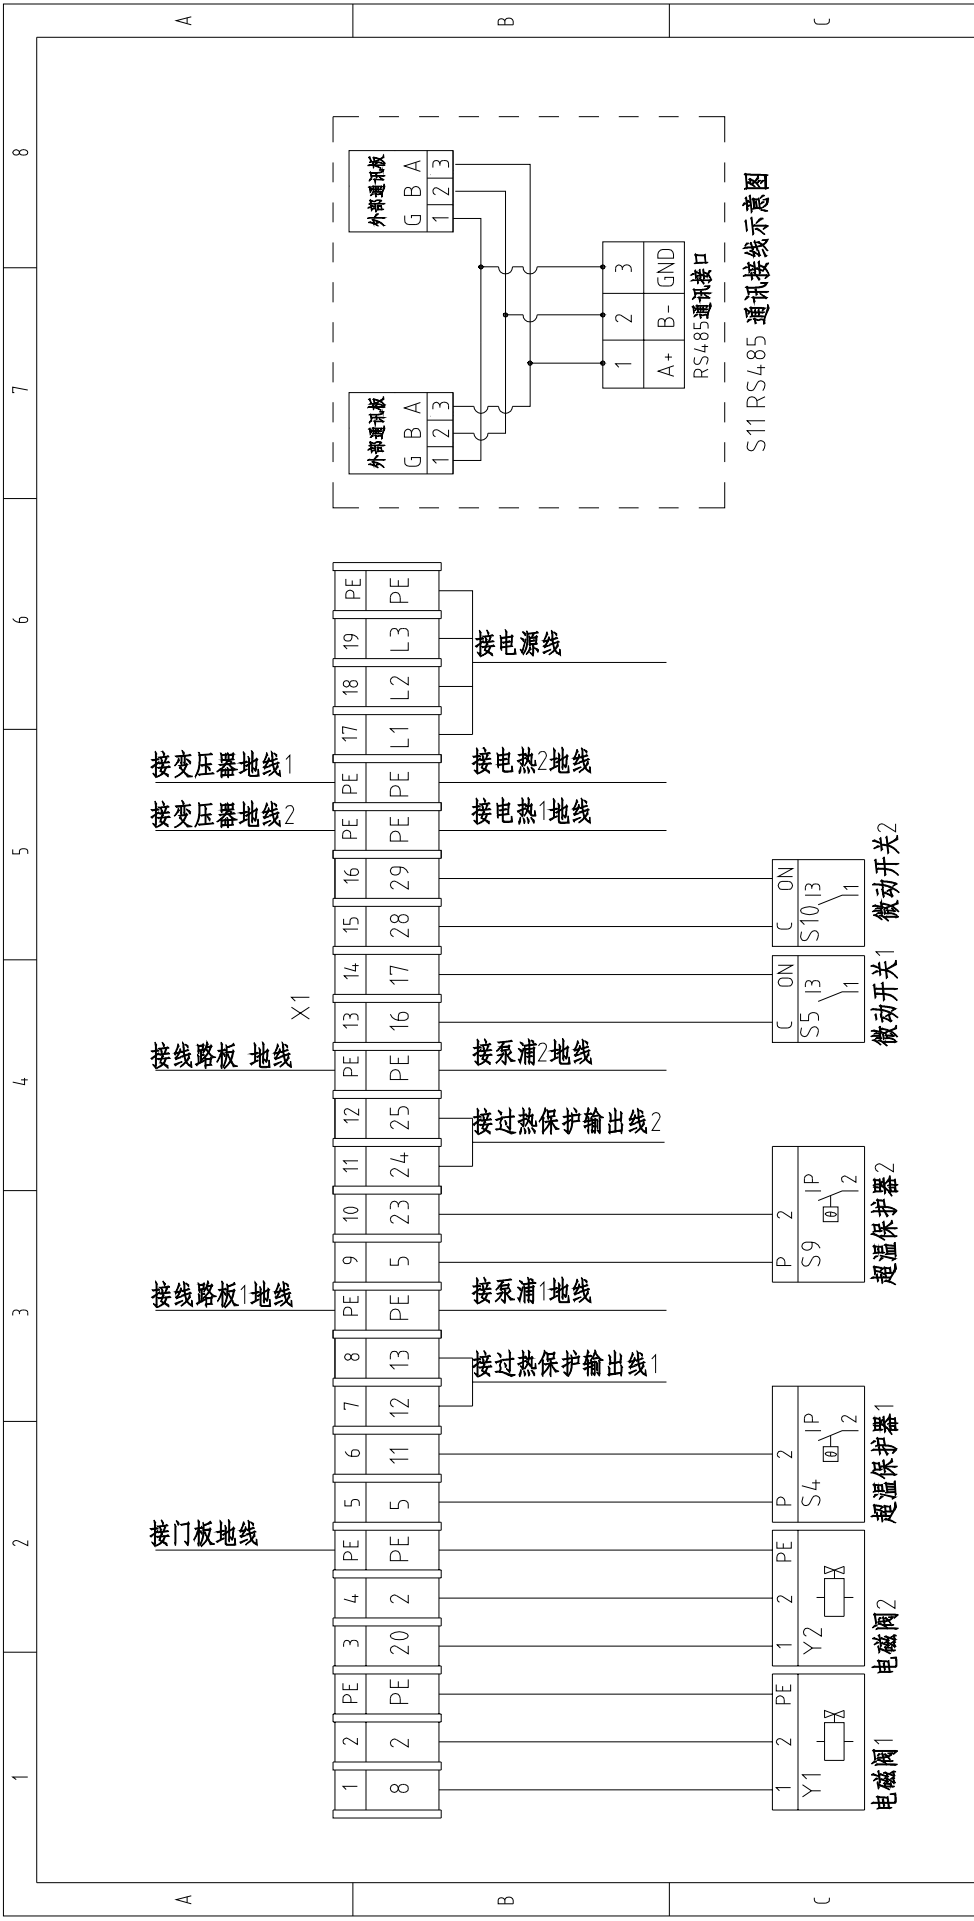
A
B
C
8
7
6
5
4
3
2
1

外部通讯板
G B A
1 2 3

外部通讯板
G B A
1 2 3

1 2 3
A+ B- GND
RS485通讯接口

S11 RS485 通讯接线示意图

X1

| 1 | 2 | PE | 3 | 4 | PE | 5 | 6 | 7 | 8 | PE | 9 | 10 | 11 | 12 | PE | 13 | 14 | 15 | 16 | PE | PE | 17 | 18 | 19 | PE |
|---|---|---|---|---|---|---|---|---|---|---|---|---|---|---|---|---|---|---|---|---|---|---|---|---|---|
| 8 | 2 | PE | 20 | 2 | PE | 5 | 11 | 12 | 13 | PE | 5 | 23 | 24 | 25 | PE | 16 | 17 | 28 | 29 | PE | PE | L1 | L2 | L3 | PE |

接电源线
接变压器地线1
接电热2地线
接变压器地线2
接电热1地线
C ON
S10 13 11
微动开关2
C ON
S5 13 11
微动开关1
接线路板 地线
接泵浦2地线
接过热保护输出线2
P 2
S9 IP 2
超温保护器2
接线路板1地线
接泵浦1地线
接过热保护输出线1
P 2
S4 IP 2
超温保护器1
接门板地线
1 2 PE
Y2
电磁阀2
1 2 PE
Y1
电磁阀1